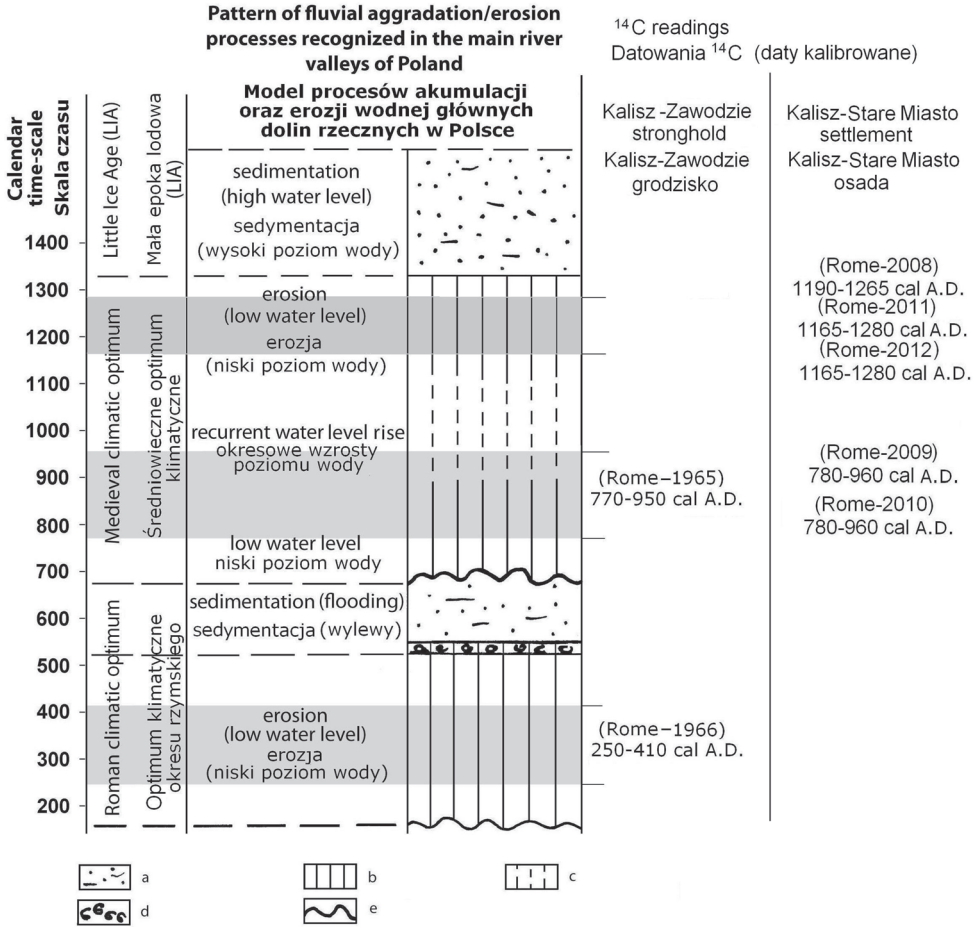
Pattern of fluvial aggradation/erosion processes recognized in the main river valleys of Poland

Model procesów akumulacji oraz erozji wodnej głównych dolin rzecznych w Polsce

$^{14}$C readings
Datowania $^{14}$C (daty kalibrowane)

Calendar time-scale
Skala czasu

Little Ice Age (LIA)
Mała epoka lodowa (LIA)

Medieval climatic optimum
Średniowieczne optimum klimatyczne

Roman climatic optimum
Optimum klimatyczne okresu rzymskiego

1400
1300
1200
1100
1000
900
800
700
600
500
400
300
200

sedimentation (high water level)
sedymentacja (wysoki poziom wody)

erosion (low water level)
erozja (niski poziom wody)

recurrent water level rise
okresowe wzrosty poziomu wody

low water level
niski poziom wody

sedimentation (flooding)
sedymentacja (wylewy)

erosion (low water level)
erozja (niski poziom wody)

Kalisz -Zawodzie stronghold
Kalisz-Zawodzie grodzisko

(Rome–1965)
770-950 cal A.D.

(Rome–1966)
250-410 cal A.D.

Kalisz-Stare Miasto settlement
Kalisz-Stare Miasto osada

(Rome-2008)
1190-1265 cal A.D.
(Rome-2011)
1165-1280 cal A.D.
(Rome-2012)
1165-1280 cal A.D.

(Rome-2009)
780-960 cal A.D.
(Rome-2010)
780-960 cal A.D.

a
b
c
d
e